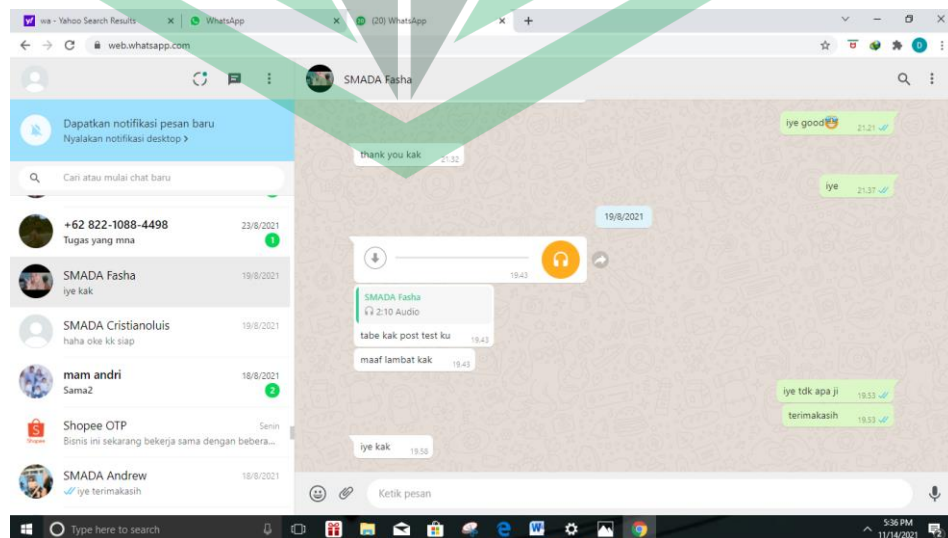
wa - Yahoo Search Results × WhatsApp × (20) WhatsApp × +

web.whatsapp.com

SMADA Fasha

Dapatkan notifikasi pesan baru
Nyalakan notifikasi desktop >

Cari atau mulai chat baru

+62 822-1088-4498 23/8/2021
Tugas yang mna 1

SMADA Fasha 19/8/2021
iye kak

SMADA Cristianoluis 19/8/2021
haha oke kk siap

mam andri 18/8/2021
Sama2 2

Shopee OTP Senin
Bisnis ini sekarang bekerja sama dengan bebera...

SMADA Andrew 18/8/2021
iye terimakasih

iye good 21.21

thank you kak 21.32

iye 21.37

19/8/2021

19.43

SMADA Fasha
2:10 Audio

tabe kak post test ku 19.43

maaf lambat kak 19.43

iye tdk apa ji 19.53

terimakasih 19.53

iye kak 19.58

Ketik pesan

Type here to search

5:36 PM
11/14/2021